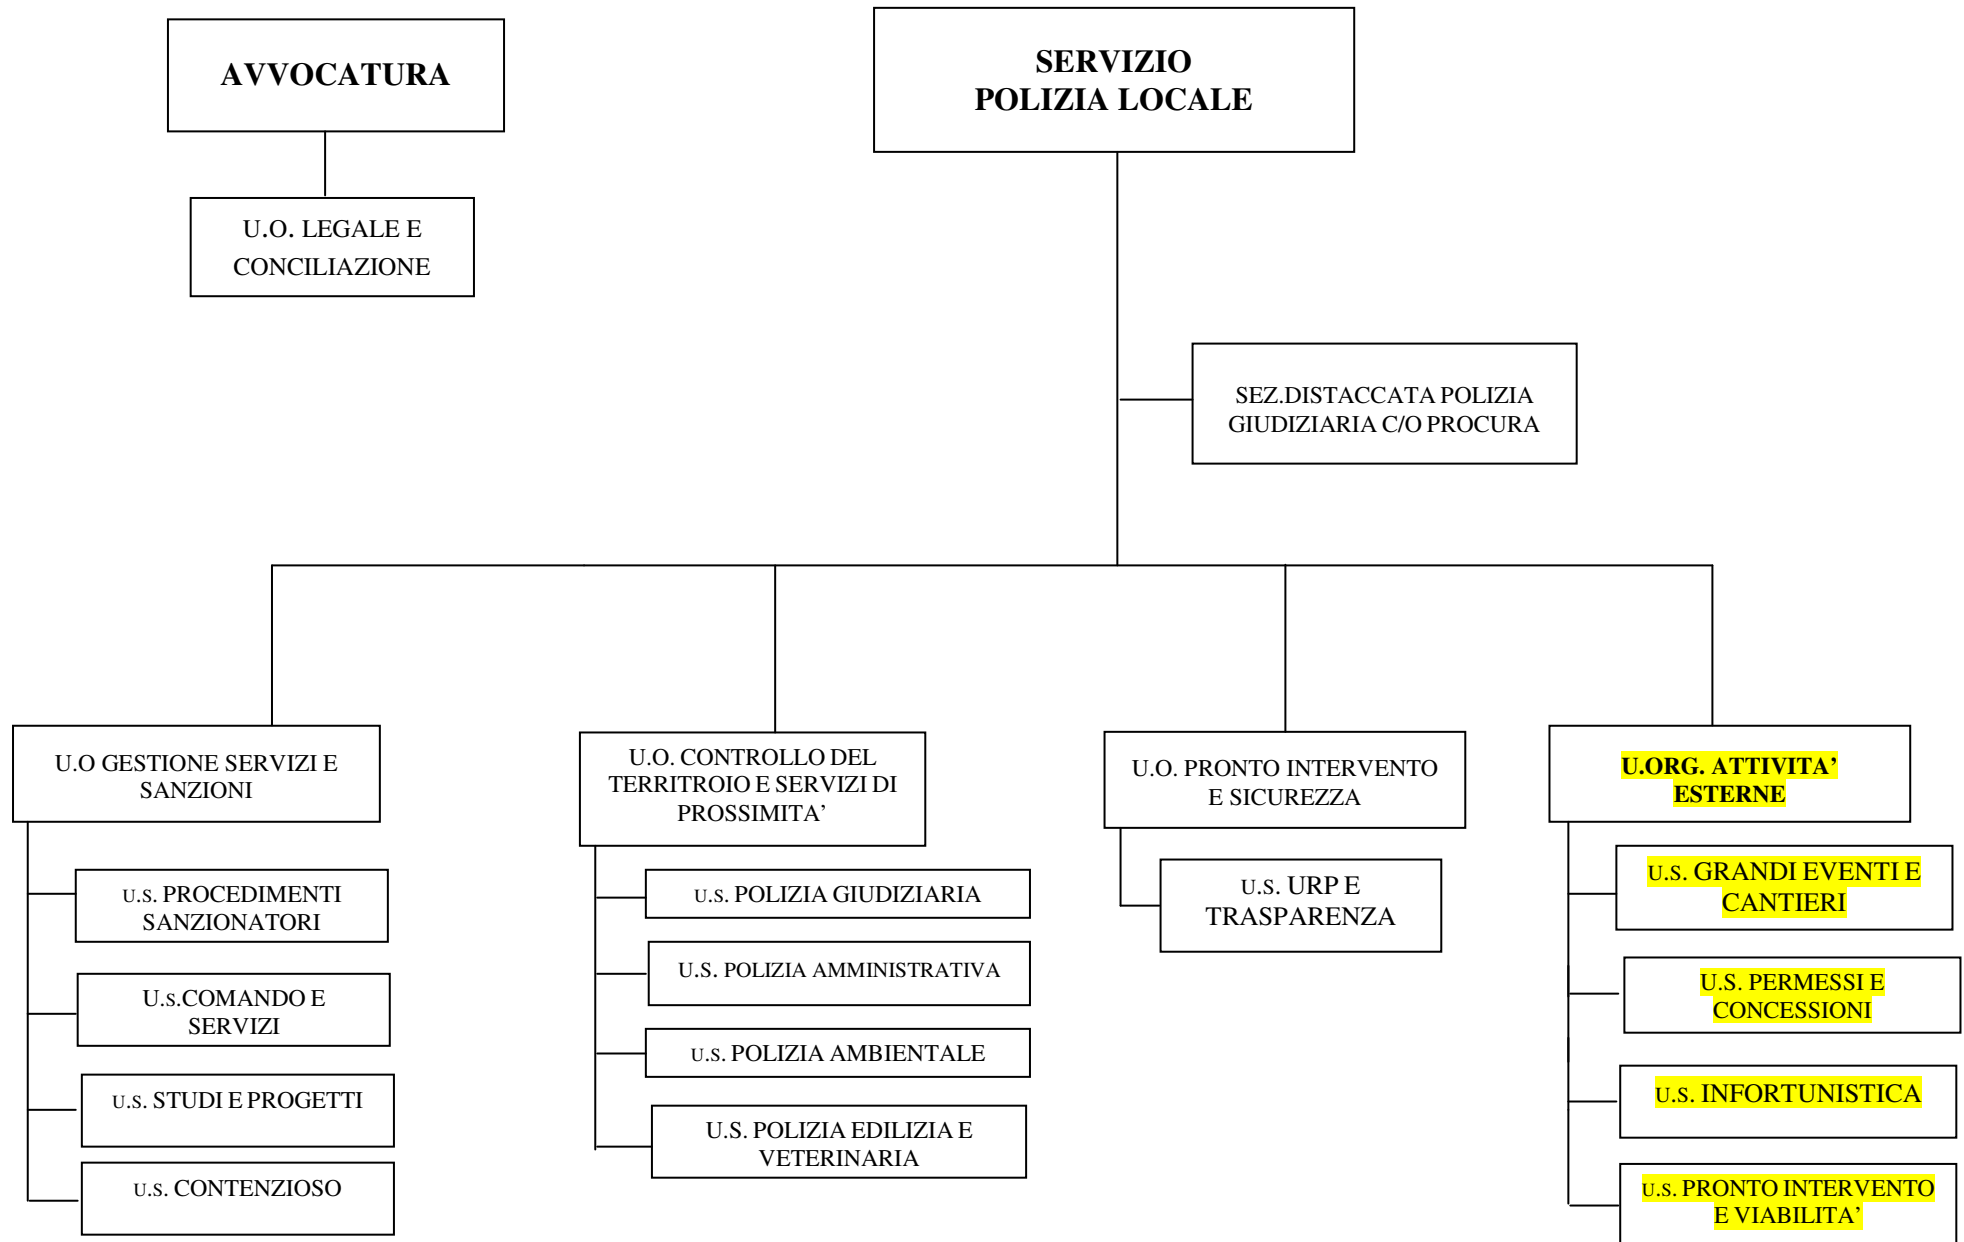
AVVOCATURA

U.O. LEGALE E CONCILIAZIONE

SERVIZIO POLIZIA LOCALE

SEZ.DISTACCATA POLIZIA GIUDIZIARIA C/O PROCURA

U.O GESTIONE SERVIZI E SANZIONI

U.S. PROCEDIMENTI SANZIONATORI

U.S.COMANDO E SERVIZI

U.S. STUDI E PROGETTI

U.S. CONTENZIOSO

U.O. CONTROLLO DEL TERRITROIO E SERVIZI DI PROSSIMITA'

U.S. POLIZIA GIUDIZIARIA

U.S. POLIZIA AMMINISTRATIVA

U.S. POLIZIA AMBIENTALE

U.S. POLIZIA EDILIZIA E VETERINARIA

U.O. PRONTO INTERVENTO E SICUREZZA

U.S. URP E TRASPARENZA

U.ORG. ATTIVITA' ESTERNE

U.S. GRANDI EVENTI E CANTIERI

U.S. PERMESSI E CONCESSIONI

U.S. INFORTUNISTICA

U.S. PRONTO INTERVENTO E VIABILITA'